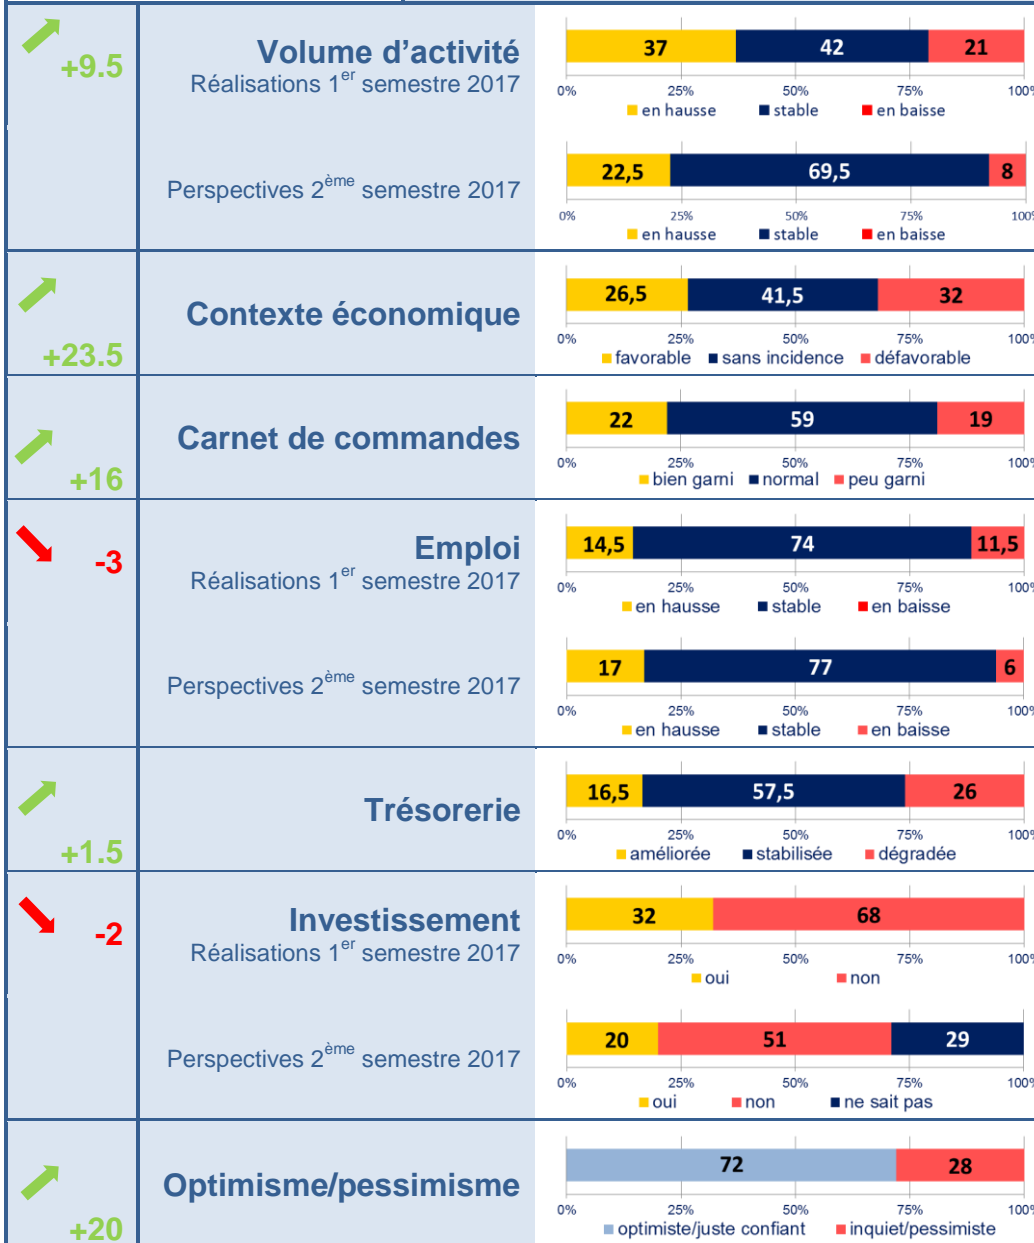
+9.5

Volume d’activité
Réalisations 1$^{er}$ semestre 2017

37 42 21
0% 25% 50% 75% 100%
en hausse stable en baisse

Perspectives 2$^{ème}$ semestre 2017

22,5 69,5 8
0% 25% 50% 75% 100%
en hausse stable en baisse

+23.5

Contexte économique

26,5 41,5 32
0% 25% 50% 75% 100%
favorable sans incidence défavorable

+16

Carnet de commandes

22 59 19
0% 25% 50% 75% 100%
bien garni normal peu garni

-3

Emploi
Réalisations 1$^{er}$ semestre 2017

14,5 74 11,5
0% 25% 50% 75% 100%
en hausse stable en baisse

Perspectives 2$^{ème}$ semestre 2017

17 77 6
0% 25% 50% 75% 100%
en hausse stable en baisse

+1.5

Trésorerie

16,5 57,5 26
0% 25% 50% 75% 100%
améliorée stabilisée dégradée

-2

Investissement
Réalisations 1$^{er}$ semestre 2017

32 68
0% 25% 50% 75% 100%
oui non

Perspectives 2$^{ème}$ semestre 2017

20 51 29
0% 25% 50% 75% 100%
oui non ne sait pas

+20

Optimisme/pessimisme

72 28
0% 25% 50% 75% 100%
optimiste/juste confiant inquiet/pessimiste